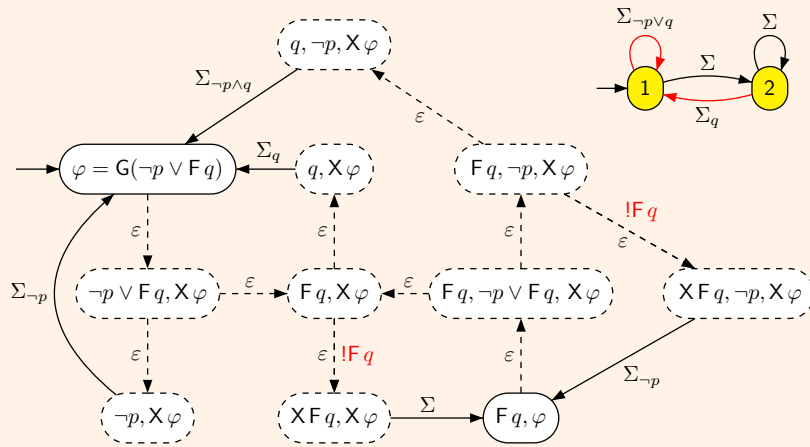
$q, \neg p, \mathsf{X}\,\varphi$

$\Sigma_{\neg p \wedge q}$

$\varepsilon$

$\Sigma_{\neg p \vee q}$

$\Sigma$

$\Sigma$

1

2

$\Sigma_q$

$\varphi = \mathsf{G}(\neg p \vee \mathsf{F}\,q)$

$\Sigma_q$

$q, \mathsf{X}\,\varphi$

$\mathsf{F}\,q, \neg p, \mathsf{X}\,\varphi$

$!\mathsf{F}\,q$

$\varepsilon$

$\varepsilon$

$\varepsilon$

$\varepsilon$

$\Sigma_{\neg p}$

$\neg p \vee \mathsf{F}\,q, \mathsf{X}\,\varphi$

$\varepsilon$

$\mathsf{F}\,q, \mathsf{X}\,\varphi$

$\varepsilon$

$\mathsf{F}\,q, \neg p \vee \mathsf{F}\,q, \mathsf{X}\,\varphi$

$\mathsf{X}\,\mathsf{F}\,q, \neg p, \mathsf{X}\,\varphi$

$\varepsilon$

$\varepsilon$

$!\mathsf{F}\,q$

$\varepsilon$

$\Sigma_{\neg p}$

$\neg p, \mathsf{X}\,\varphi$

$\mathsf{X}\,\mathsf{F}\,q, \mathsf{X}\,\varphi$

$\Sigma$

$\mathsf{F}\,q, \varphi$